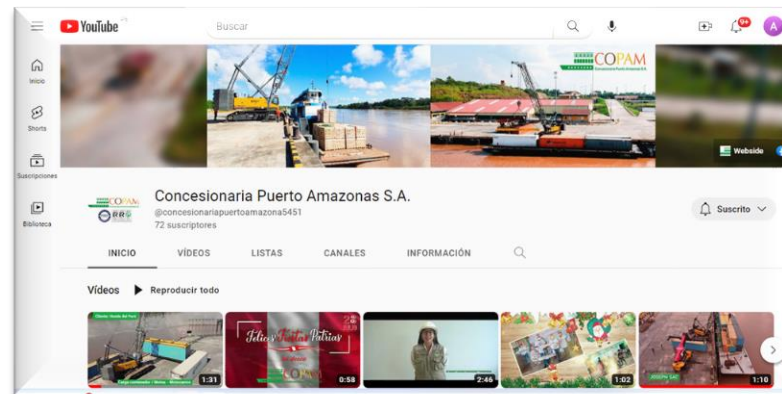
YouTube PE

Buscar

9+

A

Inicio

Shorts

Suscripciones

Biblioteca

COPAM

Concesionaria Puerto Amazonas S.A.

Webside

COPAM

Concesionaria Puerto Amazonas S.A.

@concesionariapuertoamazona5451

72 suscriptores

Suscrito

INICIO

VIDEOS

LISTAS

CANALES

INFORMACIÓN

Videos

Reproducir todo

1:31

Felices Fiestas Patrias

COPAM

0:58

2:46

1:02

1:10